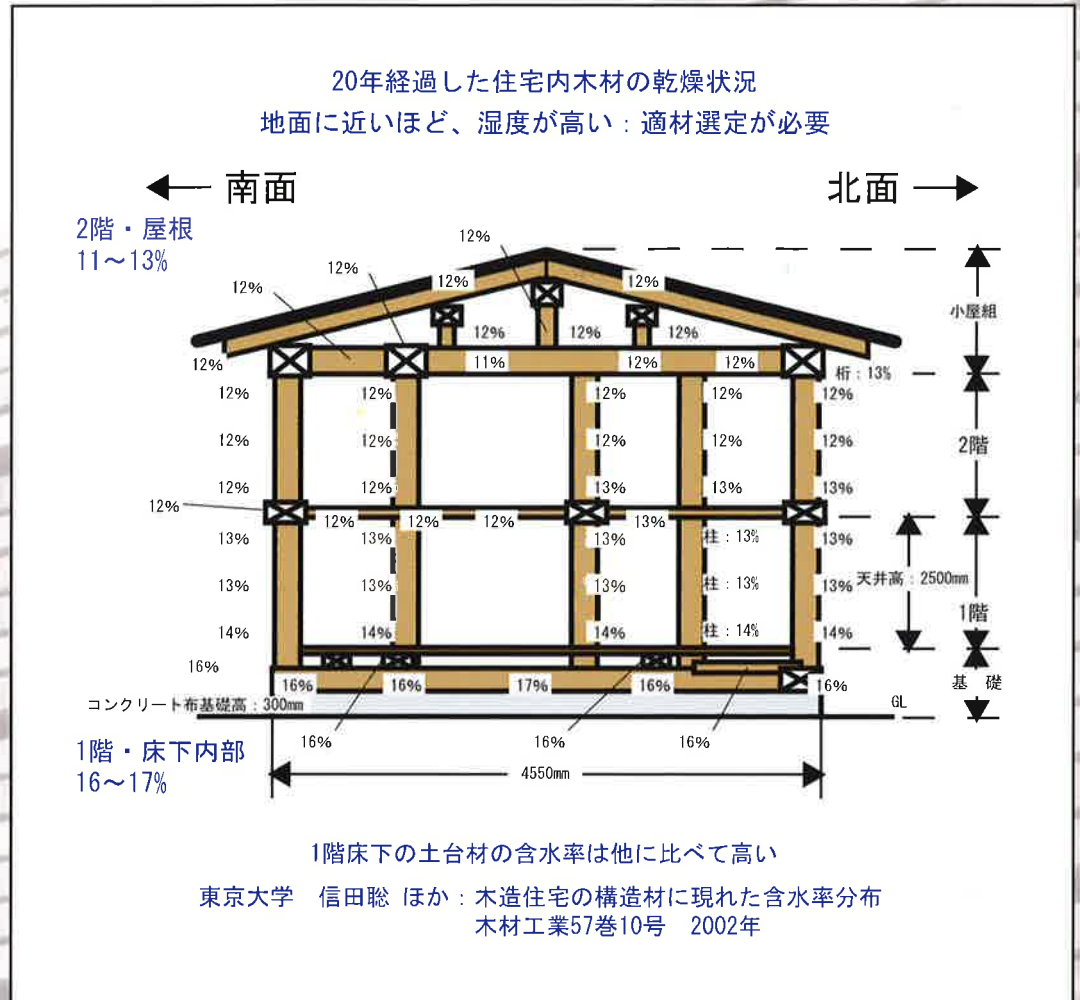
20年経過した住宅内木材の乾燥状況
地面に近いほど、湿度が高い：適材選定が必要

← 南面

北面 →

2階・屋根
11～13%

12%
12%
12%
12%
12%
12%
12%
12%
12%
11%
12%
12%
小屋組
桁：13%
12%
12%
12%
12%
12%
12%
12%
12%
12%
12%
12%
12%
2階
12%
12%
13%
13%
12%
13%
12%
12%
12%
13%
13%
13%
13%
柱：13%
13%
天井高：2500mm
13%
13%
13%
柱：13%
13%
1階
14%
14%
14%
柱：14%
14%
16%
基礎
16%
16%
17%
16%
16%
コンクリート布基礎高：300mm
GL
16%
16%
16%

1階・床下内部
16～17%

4550mm

1階床下の土台材の含水率は他に比べて高い

東京大学　信田聡 ほか：木造住宅の構造材に現れた含水率分布
木材工業57巻10号　2002年